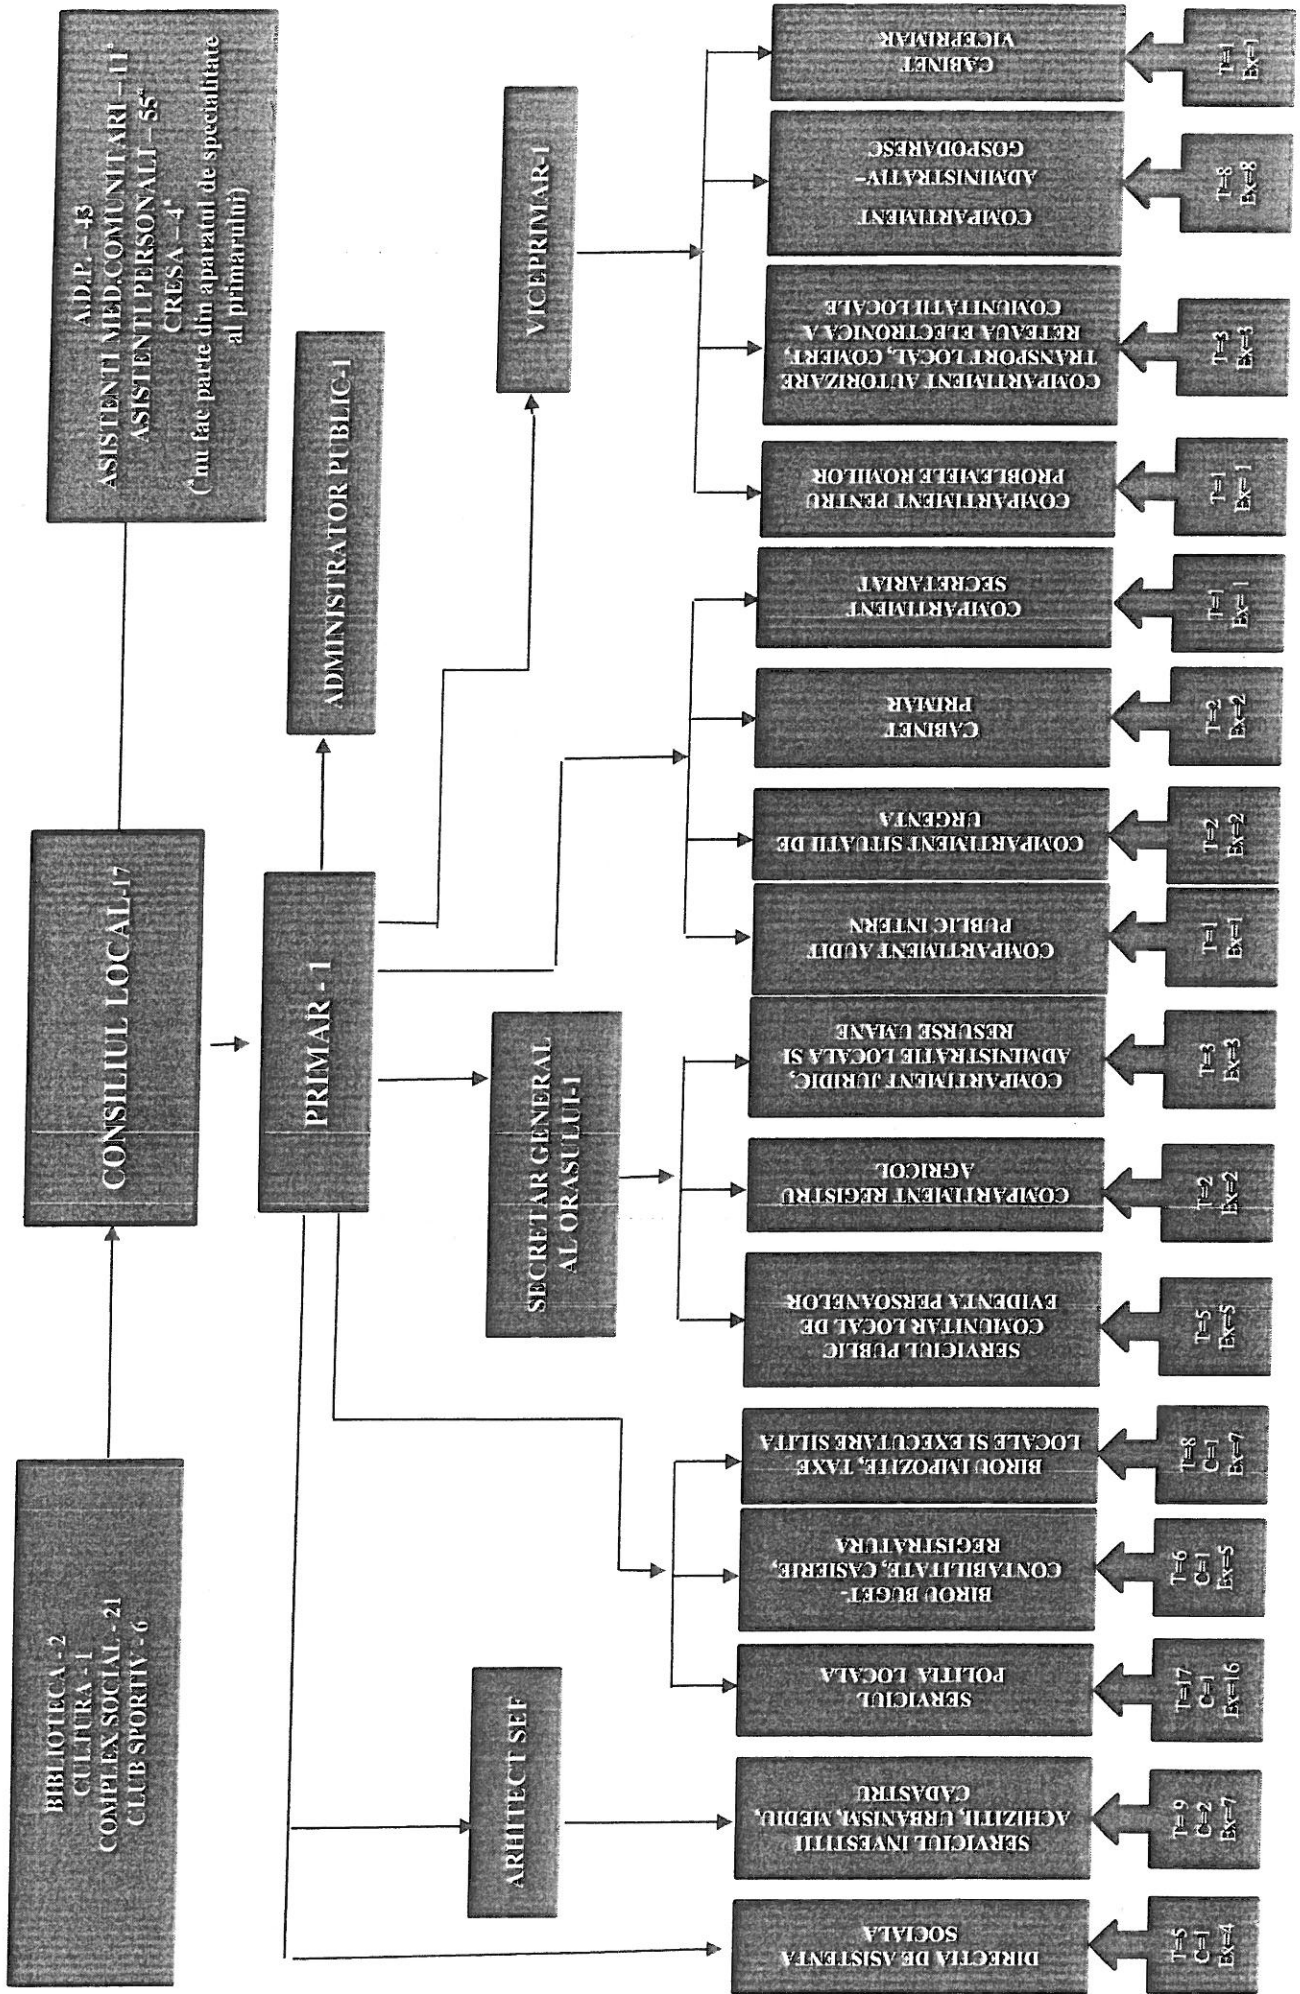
A.D.P. – 43
ASISTENTI MED.COMUNITARI – 11*
ASISTENTI PERSONALI – 55*
CRESA – 4*
(*nu fac parte din aparatul de specialitate al primarului)

CONSILIUL LOCAL 17

BIBLIOTECA - 2
CULTURA - 1
COMPLEX SOCIAL - 21
CLUB SPORTIV - 6

PRIMAR - 1

ADMINISTRATOR PUBLIC-1

VICEPRIMAR-1

SECRETAR GENERAL AL ORASULUI-1

ARHITECT SEF

CABINET VICEPRIMAR
T=1
Ex=1

COMPARTIMENT ADMINISTRATIV-GOSPODARESC
T=8
Ex=8

COMPARTIMENT AUTORIZARE TRANSPORT LOCAL, COMERT, RETEAUA ELECTRONICA A COMUNITATII LOCALE
T=3
Ex=3

COMPARTIMENT PENTRU PROBLEMELE ROMILOR
T=1
Ex= 1

COMPARTIMENT SECRETARIAT
T=1
Ex= 1

CABINET PRIMAR
T=2
Ex=2

COMPARTIMENT SITUATII DE URGENTA
T=2
Ex=2

COMPARTIMENT AUDIT PUBLIC INTERN
T=1
Ex=1

COMPARTIMENT JURIDIC, ADMINISTRATIE LOCALA SI RESURSE UMANE
T=3
Ex=3

COMPARTIMENT REGISTRU AGRICOL
T=2
Ex=2

SERVICIUL PUBLIC COMUNITAR LOCAL DE EVIDENTA PERSOANELOR
T=5
Ex=5

BIROU IMPOZITE, TAXE LOCALE SI EXECUTARE SILITA
T=8
C=1
Ex=7

BIROU BUGET-CONTABILITATE, CASIERIE, REGISTRATURA
T=6
C=1
Ex=5

SERVICIUL POLITIA LOCALA
T=17
C=1
Ex=16

SERVICIUL INVESTITII ACHIZITII, URBANISM, MEDIU, CADASTRU
T= 9
C=2
Ex=7

DIRECTIA DE ASISTENTA SOCIALA
T=5
C=1
Ex=4